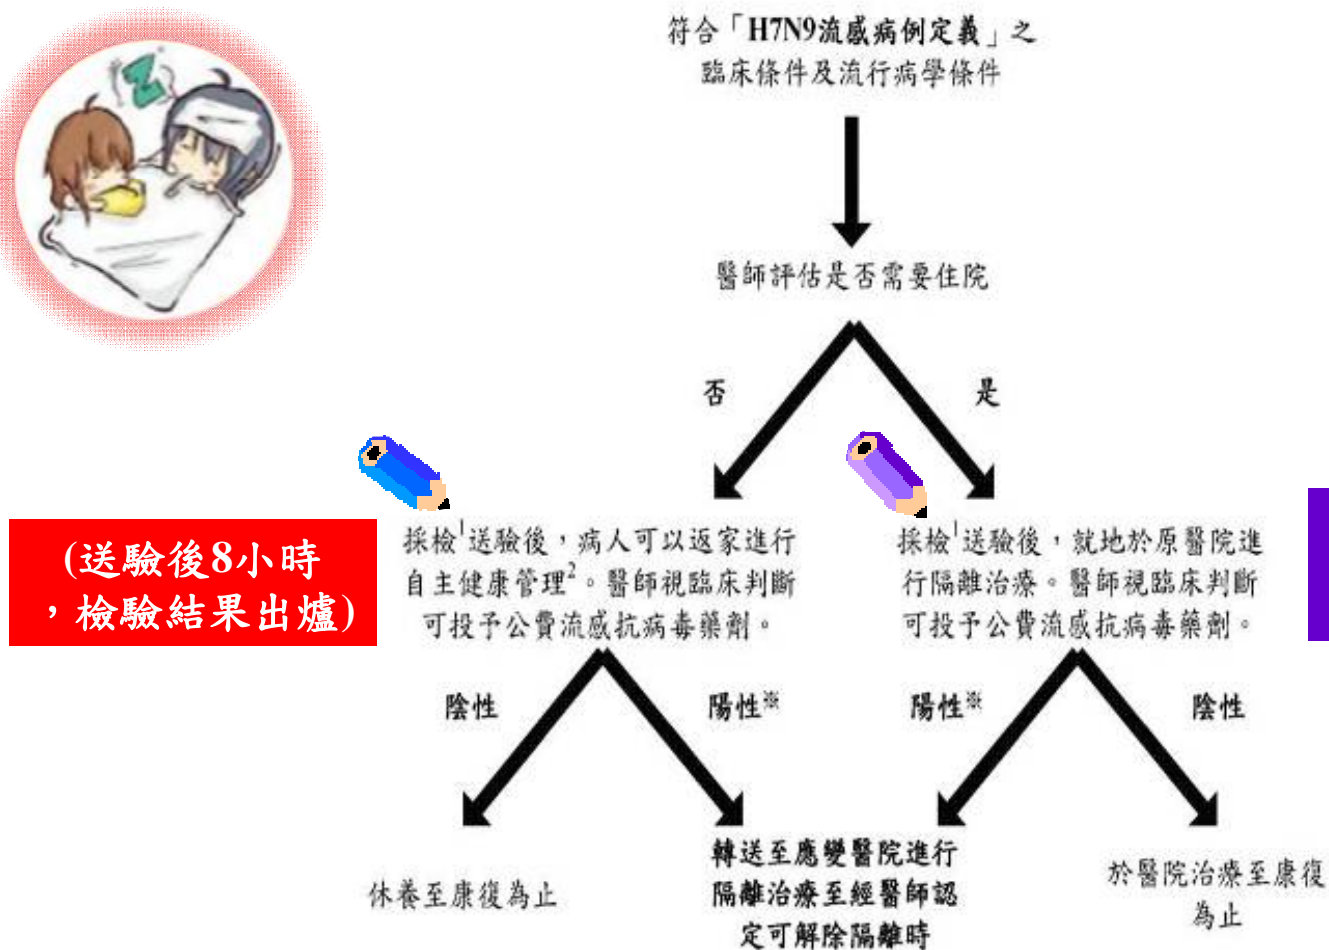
符合「H7N9流感病例定義」之臨床條件及流行病學條件

醫師評估是否需要住院

否

是

(送驗後8小時，檢驗結果出爐)

採檢$^1$送驗後，病人可以返家進行自主健康管理$^2$。醫師視臨床判斷可投予公費流感抗病毒藥劑。

採檢$^1$送驗後，就地於原醫院進行隔離治療。醫師視臨床判斷可投予公費流感抗病毒藥劑。

陰性

陽性$^※$

陽性$^※$

陰性

休養至康復為止

轉送至應變醫院進行隔離治療至經醫師認定可解除隔離時

於醫院治療至康復為止